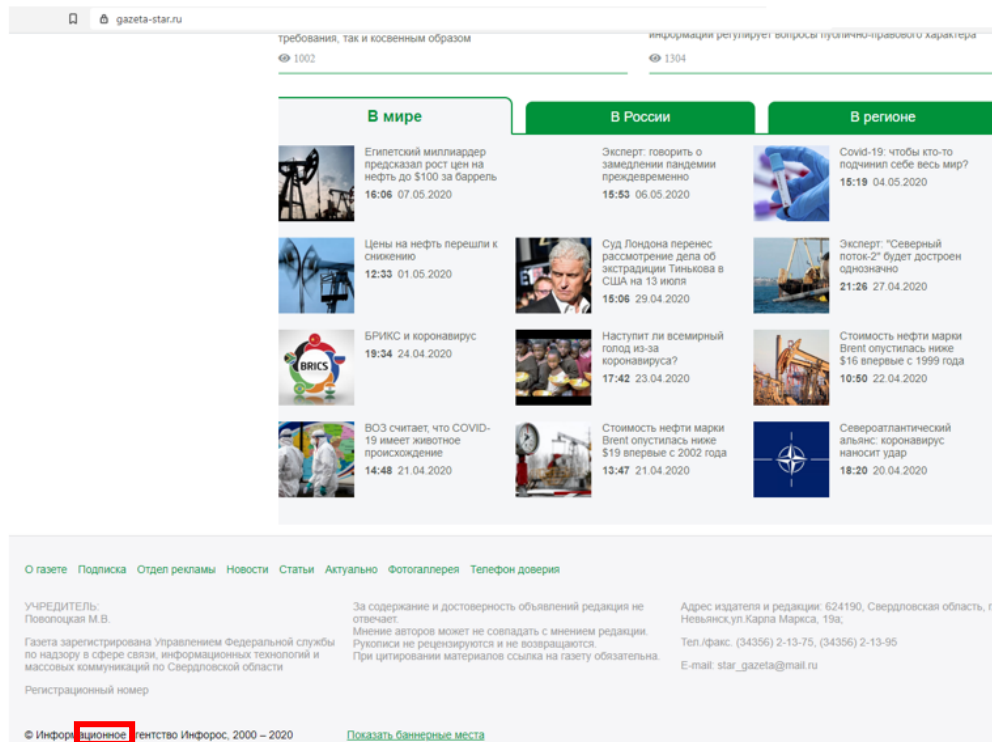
gazeta-star.ru

требования, так и косвенным образом

1002

информации регулирует вопросы публично-правового характера

1304

В мире

В России

В регионе

Египетский миллиардер предсказал рост цен на нефть до $100 за баррель
16:06 07.05.2020

Эксперт: говорить о замедлении пандемии преждевременно
15:53 06.05.2020

Covid-19: чтобы кто-то подчинил себе весь мир?
15:19 04.05.2020

Цены на нефть перешли к снижению
12:33 01.05.2020

Суд Лондона перенес рассмотрение дела об экстрадиции Тинькова в США на 13 июля
15:06 29.04.2020

Эксперт: "Северный поток-2" будет достроен однозначно
21:26 27.04.2020

БРИКС и коронавирус
19:34 24.04.2020

Наступит ли всемирный голод из-за коронавируса?
17:42 23.04.2020

Стоимость нефти марки Brent опустилась ниже $16 впервые с 1999 года
10:50 22.04.2020

ВОЗ считает, что COVID-19 имеет животное происхождение
14:48 21.04.2020

Стоимость нефти марки Brent опустилась ниже $19 впервые с 2002 года
13:47 21.04.2020

Североатлантический альянс: коронавирус наносит удар
18:20 20.04.2020

О газете Подписка Отдел рекламы Новости Статьи Актуально Фотогалерея Телефон доверия

УЧРЕДИТЕЛЬ:
Поволоцкая М.В.

Газета зарегистрирована Управлением Федеральной службы по надзору в сфере связи, информационных технологий и массовых коммуникаций по Свердловской области

Регистрационный номер

За содержание и достоверность объявлений редакция не отвечает.
Мнение авторов может не совпадать с мнением редакции.
Рукописи не рецензируются и не возвращаются.
При цитировании материалов ссылка на газету обязательна.

Адрес издателя и редакции: 624190, Свердловская область, г. Невьянск,ул.Карла Маркса, 19а;

Тел./факс: (34356) 2-13-75, (34356) 2-13-95

E-mail: star_gazeta@mail.ru

© Информационное агентство Инфорос, 2000 – 2020

Показать баннерные места